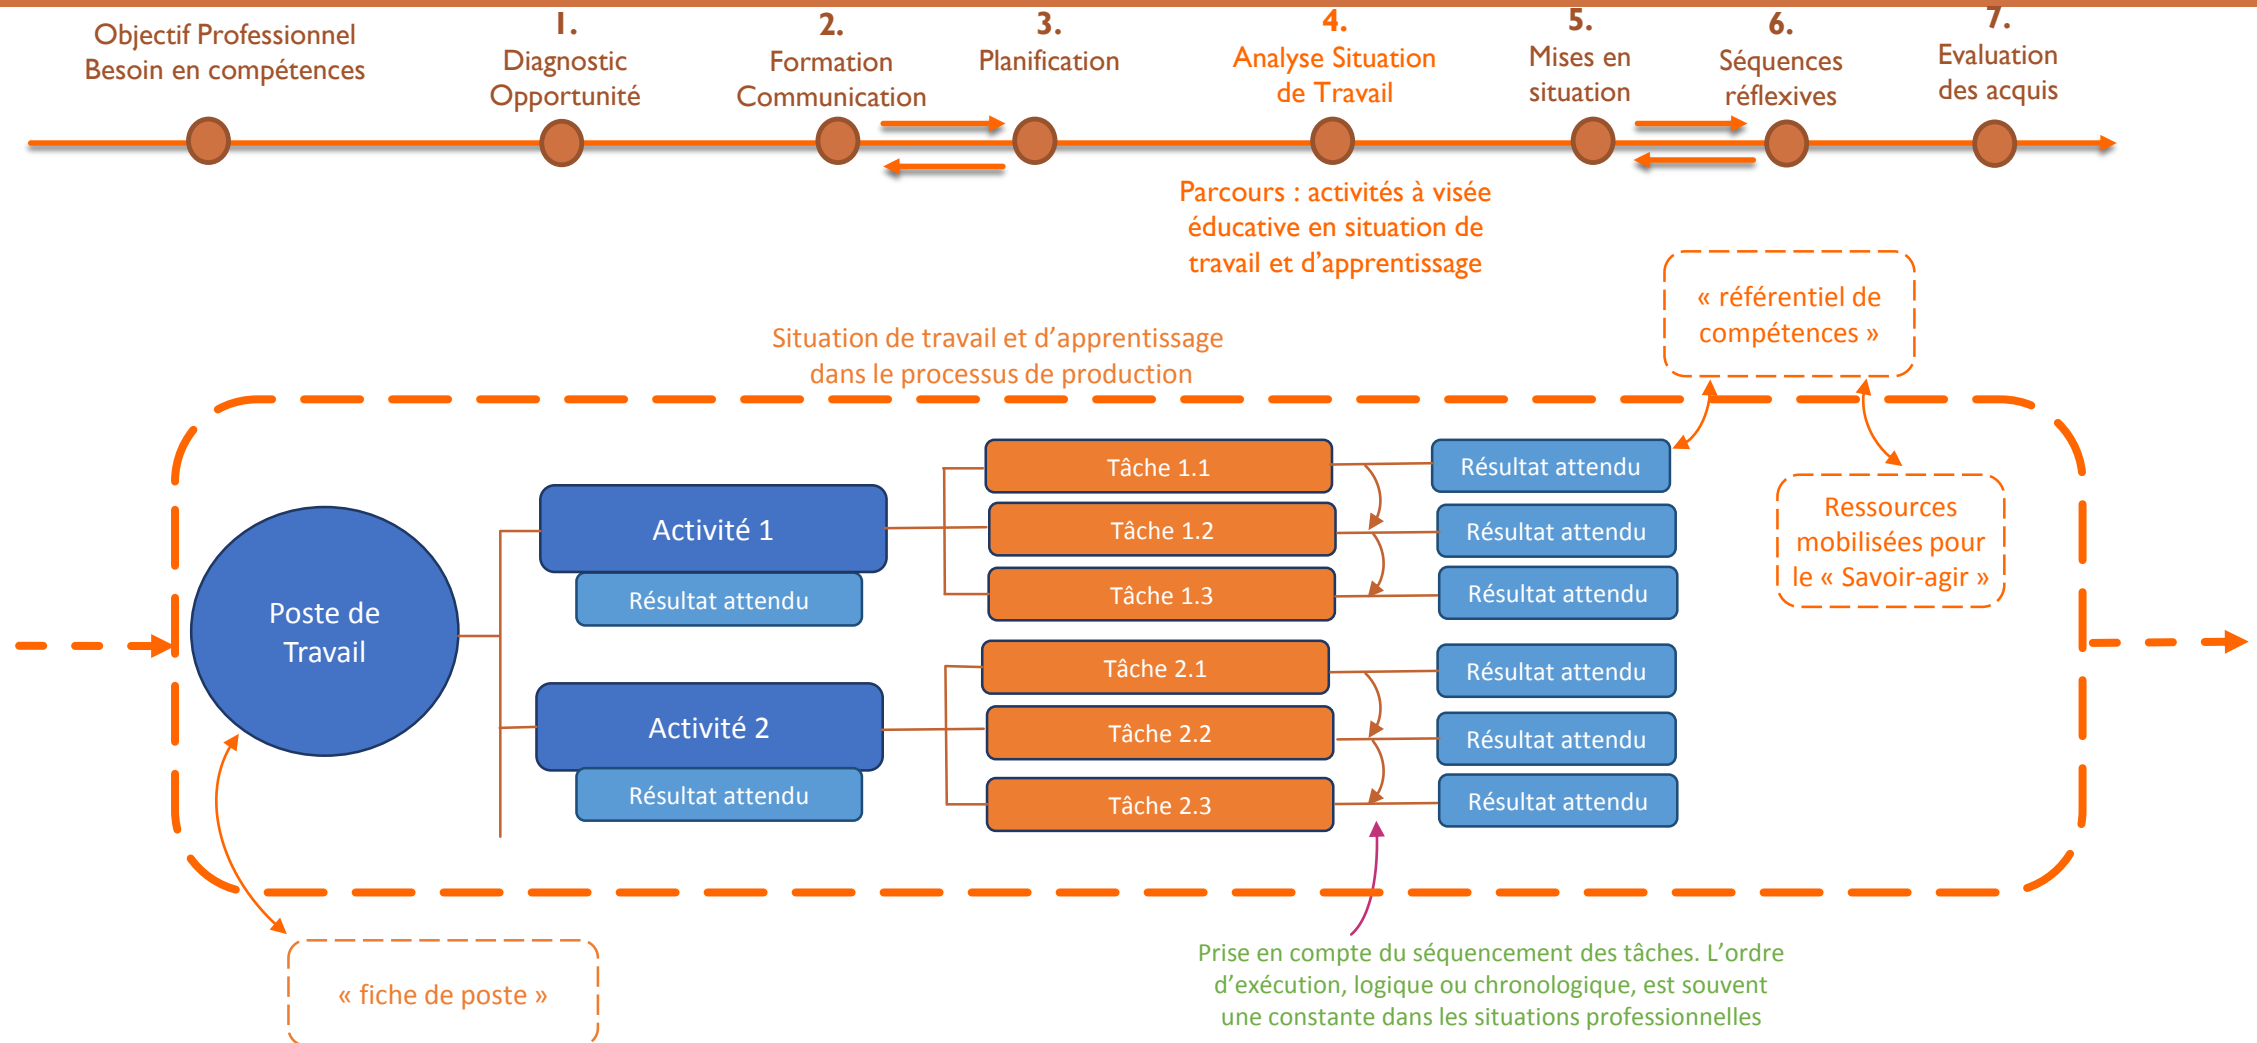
Objectif Professionnel
Besoin en compétences

1.
Diagnostic
Opportunité

2.
Formation
Communication

3.
Planification

4.
Analyse Situation
de Travail

5.
Mises en
situation

6.
Séquences
réflexives

7.
Evaluation
des acquis

Parcours : activités à visée éducative en situation de travail et d'apprentissage

« référentiel de compétences »

Situation de travail et d'apprentissage
dans le processus de production

Poste de Travail

Activité 1
Résultat attendu

Activité 2
Résultat attendu

Tâche 1.1
Tâche 1.2
Tâche 1.3
Tâche 2.1
Tâche 2.2
Tâche 2.3

Résultat attendu
Résultat attendu
Résultat attendu
Résultat attendu
Résultat attendu
Résultat attendu

Ressources mobilisées pour le « Savoir-agir »

« fiche de poste »

Prise en compte du séquencement des tâches. L'ordre d'exécution, logique ou chronologique, est souvent une constante dans les situations professionnelles